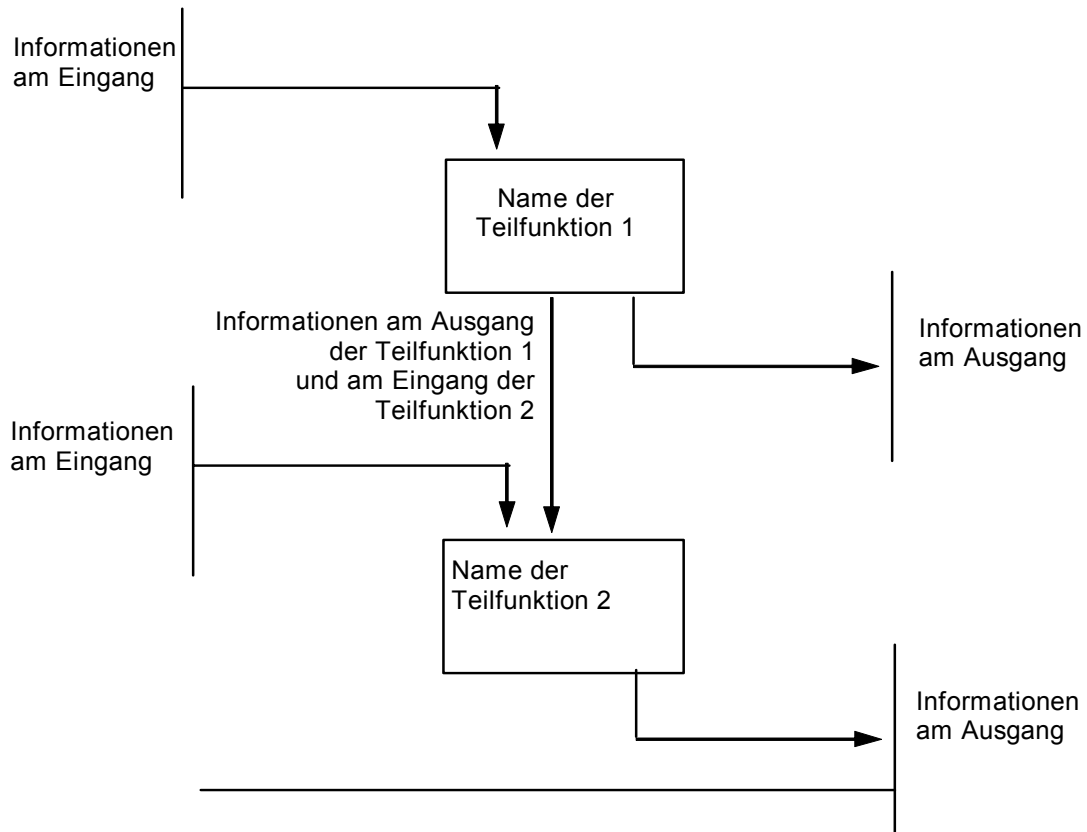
Informationen am Eingang

Name der Teilfunktion 1

Informationen am Ausgang der Teilfunktion 1 und am Eingang der Teilfunktion 2

Informationen am Ausgang

Informationen am Eingang

Name der Teilfunktion 2

Informationen am Ausgang